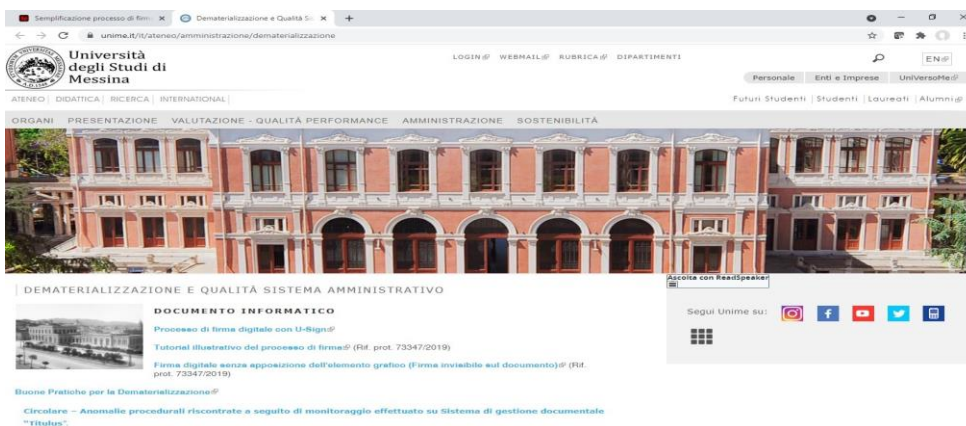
Semplificazione processo di firm ×
Dematerializzazione e Qualità Si ×
+

unime.it/it/ateneo/amministrazione/dematerializzazione

Università degli Studi di Messina

LOGIN WEBMAIL RUBRICA DIPARTIMENTI

EN

Personale | Enti e Imprese | UniVersoMe

ATENEO | DIDATTICA | RICERCA | INTERNATIONAL

Futuri Studenti | Studenti | Laureati | Alumni

ORGANI PRESENTAZIONE VALUTAZIONE - QUALITÀ PERFORMANCE AMMINISTRAZIONE SOSTENIBILITÀ

DEMATERIALIZZAZIONE E QUALITÀ SISTEMA AMMINISTRATIVO

Ascolta con ReadSpeaker

DOCUMENTO INFORMATICO

Processo di firma digitale con U-Sign

Tutorial illustrativo del processo di firma (Rif. prot. 73347/2019)

Firma digitale senza apposizione dell'elemento grafico (Firma invisibile sul documento) (Rif. prot. 73347/2019)

Segui Unime su:

Buone Pratiche per la Dematerializzazione

Circolare – Anomalie procedurali riscontrate a seguito di monitoraggio effettuato su Sistema di gestione documentale "Titulus".